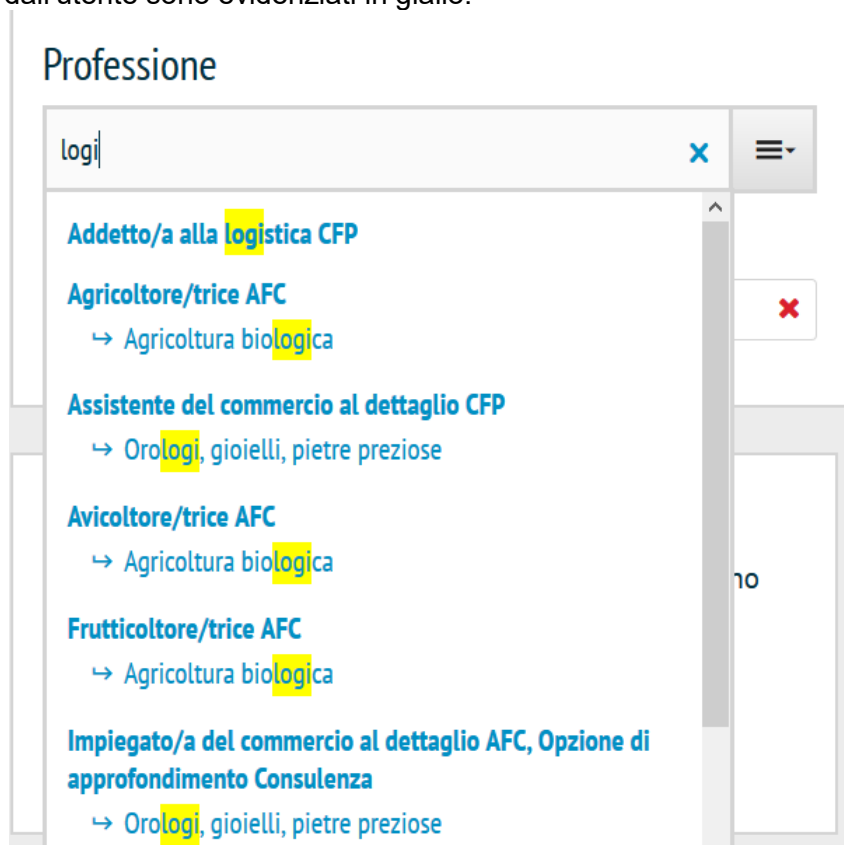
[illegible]

Professione

logi

×

Addetto/a alla logistica CFP

Agricoltore/trice AFC

↪ Agricoltura biologica

Assistente del commercio al dettaglio CFP

↪ Orologi, gioielli, pietre preziose

Avicoltore/trice AFC

↪ Agricoltura biologica

Frutticoltore/trice AFC

↪ Agricoltura biologica

Impiegato/a del commercio al dettaglio AFC, Opzione di approfondimento Consulenza

↪ Orologi, gioielli, pietre preziose

no